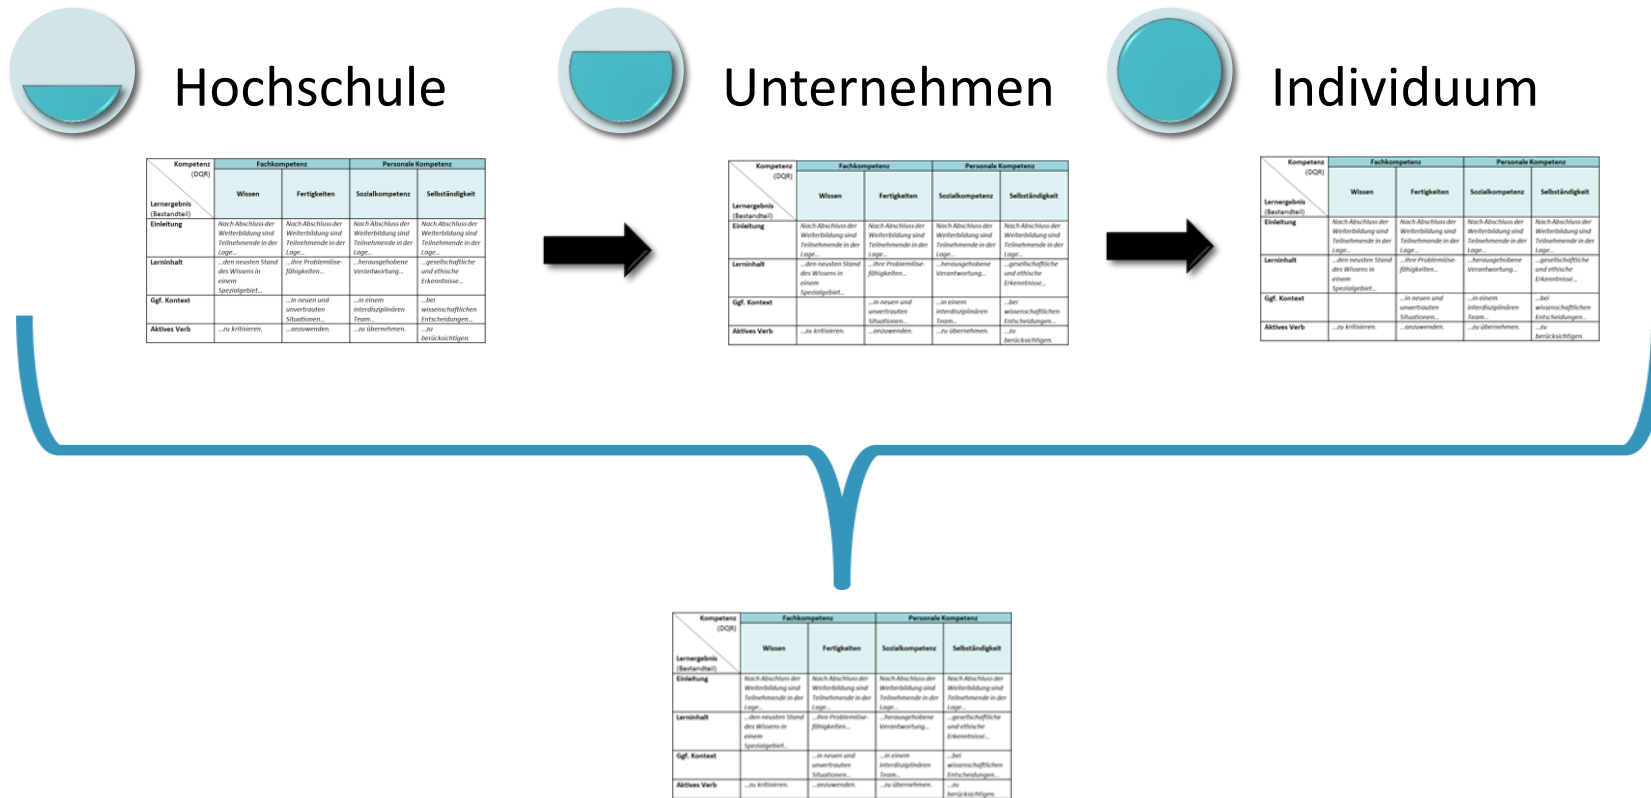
Hochschule

| Kompetenz (DQR) / Lernergebnis (Bestandteil) | Fachkompetenz: Wissen | Fachkompetenz: Fertigkeiten | Personale Kompetenz: Sozialkompetenz | Personale Kompetenz: Selbständigkeit |
|---|---|---|---|---|
| Einleitung | Nach Abschluss der Weiterbildung sind Teilnehmende in der Lage... | Nach Abschluss der Weiterbildung sind Teilnehmende in der Lage... | Nach Abschluss der Weiterbildung sind Teilnehmende in der Lage... | Nach Abschluss der Weiterbildung sind Teilnehmende in der Lage... |
| Lerninhalt | ...den neusten Stand des Wissens in einem Spezialgebiet... | ...ihre Problemlöse-fähigkeiten... | ...herausgehobene Verantwortung... | ...gesellschaftliche und ethische Erkenntnisse... |
| Ggf. Kontext | | ...in neuen und unvertrauten Situationen... | ...in einem interdisziplinären Team... | ...bei wissenschaftlichen Entscheidungen... |
| Aktives Verb | ...zu kritisieren. | ...anzuwenden. | ...zu übernehmen. | ...zu berücksichtigen. |

Unternehmen

| Kompetenz (DQR) / Lernergebnis (Bestandteil) | Fachkompetenz: Wissen | Fachkompetenz: Fertigkeiten | Personale Kompetenz: Sozialkompetenz | Personale Kompetenz: Selbständigkeit |
|---|---|---|---|---|
| Einleitung | Nach Abschluss der Weiterbildung sind Teilnehmende in der Lage... | Nach Abschluss der Weiterbildung sind Teilnehmende in der Lage... | Nach Abschluss der Weiterbildung sind Teilnehmende in der Lage... | Nach Abschluss der Weiterbildung sind Teilnehmende in der Lage... |
| Lerninhalt | ...den neusten Stand des Wissens in einem Spezialgebiet... | ...ihre Problemlöse-fähigkeiten... | ...herausgehobene Verantwortung... | ...gesellschaftliche und ethische Erkenntnisse... |
| Ggf. Kontext | | ...in neuen und unvertrauten Situationen... | ...in einem interdisziplinären Team... | ...bei wissenschaftlichen Entscheidungen... |
| Aktives Verb | ...zu kritisieren. | ...anzuwenden. | ...zu übernehmen. | ...zu berücksichtigen. |

Individuum

| Kompetenz (DQR) / Lernergebnis (Bestandteil) | Fachkompetenz: Wissen | Fachkompetenz: Fertigkeiten | Personale Kompetenz: Sozialkompetenz | Personale Kompetenz: Selbständigkeit |
|---|---|---|---|---|
| Einleitung | Nach Abschluss der Weiterbildung sind Teilnehmende in der Lage... | Nach Abschluss der Weiterbildung sind Teilnehmende in der Lage... | Nach Abschluss der Weiterbildung sind Teilnehmende in der Lage... | Nach Abschluss der Weiterbildung sind Teilnehmende in der Lage... |
| Lerninhalt | ...den neusten Stand des Wissens in einem Spezialgebiet... | ...ihre Problemlöse-fähigkeiten... | ...herausgehobene Verantwortung... | ...gesellschaftliche und ethische Erkenntnisse... |
| Ggf. Kontext | | ...in neuen und unvertrauten Situationen... | ...in einem interdisziplinären Team... | ...bei wissenschaftlichen Entscheidungen... |
| Aktives Verb | ...zu kritisieren. | ...anzuwenden. | ...zu übernehmen. | ...zu berücksichtigen. |

| Kompetenz (DQR) / Lernergebnis (Bestandteil) | Fachkompetenz: Wissen | Fachkompetenz: Fertigkeiten | Personale Kompetenz: Sozialkompetenz | Personale Kompetenz: Selbständigkeit |
|---|---|---|---|---|
| Einleitung | Nach Abschluss der Weiterbildung sind Teilnehmende in der Lage... | Nach Abschluss der Weiterbildung sind Teilnehmende in der Lage... | Nach Abschluss der Weiterbildung sind Teilnehmende in der Lage... | Nach Abschluss der Weiterbildung sind Teilnehmende in der Lage... |
| Lerninhalt | ...den neusten Stand des Wissens in einem Spezialgebiet... | ...ihre Problemlöse-fähigkeiten... | ...herausgehobene Verantwortung... | ...gesellschaftliche und ethische Erkenntnisse... |
| Ggf. Kontext | | ...in neuen und unvertrauten Situationen... | ...in einem interdisziplinären Team... | ...bei wissenschaftlichen Entscheidungen... |
| Aktives Verb | ...zu kritisieren. | ...anzuwenden. | ...zu übernehmen. | ...zu berücksichtigen. |